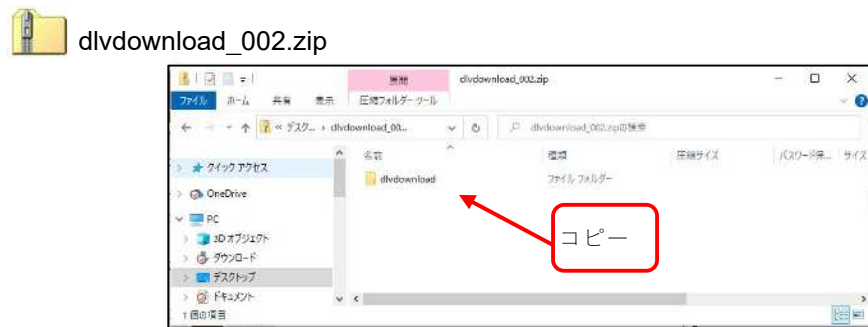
dlvdownload_002.zip

展開

dlvdownload_002.zip

ファイル　ホーム　共有　表示　圧縮フォルダーツール

« デスク... › dlvdownload_00...

dlvdownload_002.zipの検索

名前　種類　圧縮サイズ　パスワード保...　サイズ

クイック アクセス

OneDrive

PC

3D オブジェクト

ダウンロード

デスクトップ

ドキュメント

dlvdownload　ファイル フォルダー

コピー

1個の項目